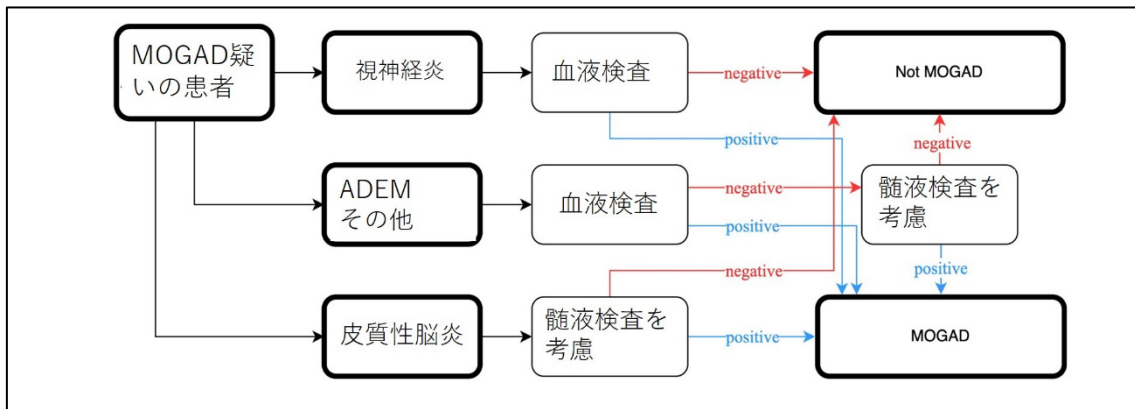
MOGAD疑いの患者

視神経炎

血液検査

negative

Not MOGAD

positive

negative

ADEM
その他

血液検査

negative

髄液検査を考慮

positive

positive

negative

皮質性脳炎

髄液検査を考慮

positive

MOGAD